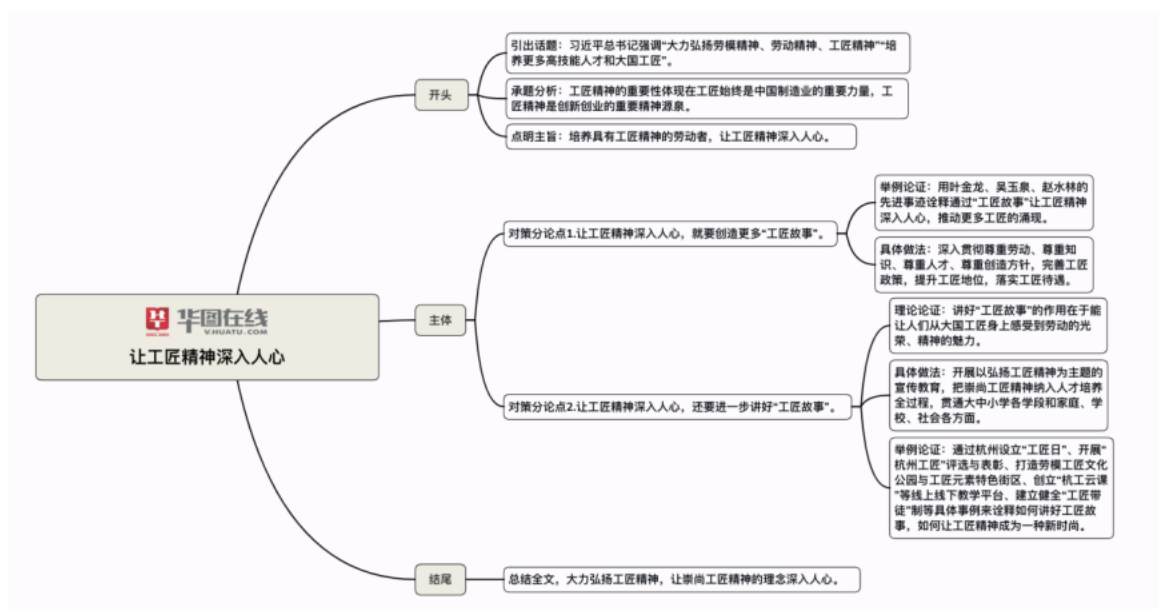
华图在线
V.HUATU.COM
让工匠精神深入人心

开头

引出话题：习近平总书记强调“大力弘扬劳模精神、劳动精神、工匠精神”“培养更多高技能人才和大国工匠”。

承题分析：工匠精神的重要性体现在工匠始终是中国制造业的重要力量，工匠精神是创新创业的重要精神源泉。

点明主旨：培养具有工匠精神的劳动者，让工匠精神深入人心。

主体

对策分论点1.让工匠精神深入人心，就要创造更多“工匠故事”。

举例论证：用叶金龙、吴玉泉、赵水林的先进事迹诠释通过“工匠故事”让工匠精神深入人心，推动更多工匠的涌现。

具体做法：深入贯彻尊重劳动、尊重知识、尊重人才、尊重创造方针，完善工匠政策，提升工匠地位，落实工匠待遇。

对策分论点2.让工匠精神深入人心，还要进一步讲好“工匠故事”。

理论论证：讲好“工匠故事”的作用在于能让人们从大国工匠身上感受到劳动的光荣、精神的魅力。

具体做法：开展以弘扬工匠精神为主题的宣传教育，把崇尚工匠精神纳入人才培养全过程，贯通大中小学各学段和家庭、学校、社会各方面。

举例论证：通过杭州设立“工匠日”、开展“杭州工匠”评选与表彰、打造劳模工匠文化公园与工匠元素特色街区、创立“杭工云课”等线上线下教学平台、建立健全“工匠带徒”制等具体事例来诠释如何讲好工匠故事，如何让工匠精神成为一种新时尚。

结尾

总结全文，大力弘扬工匠精神，让崇尚工匠精神的理念深入人心。